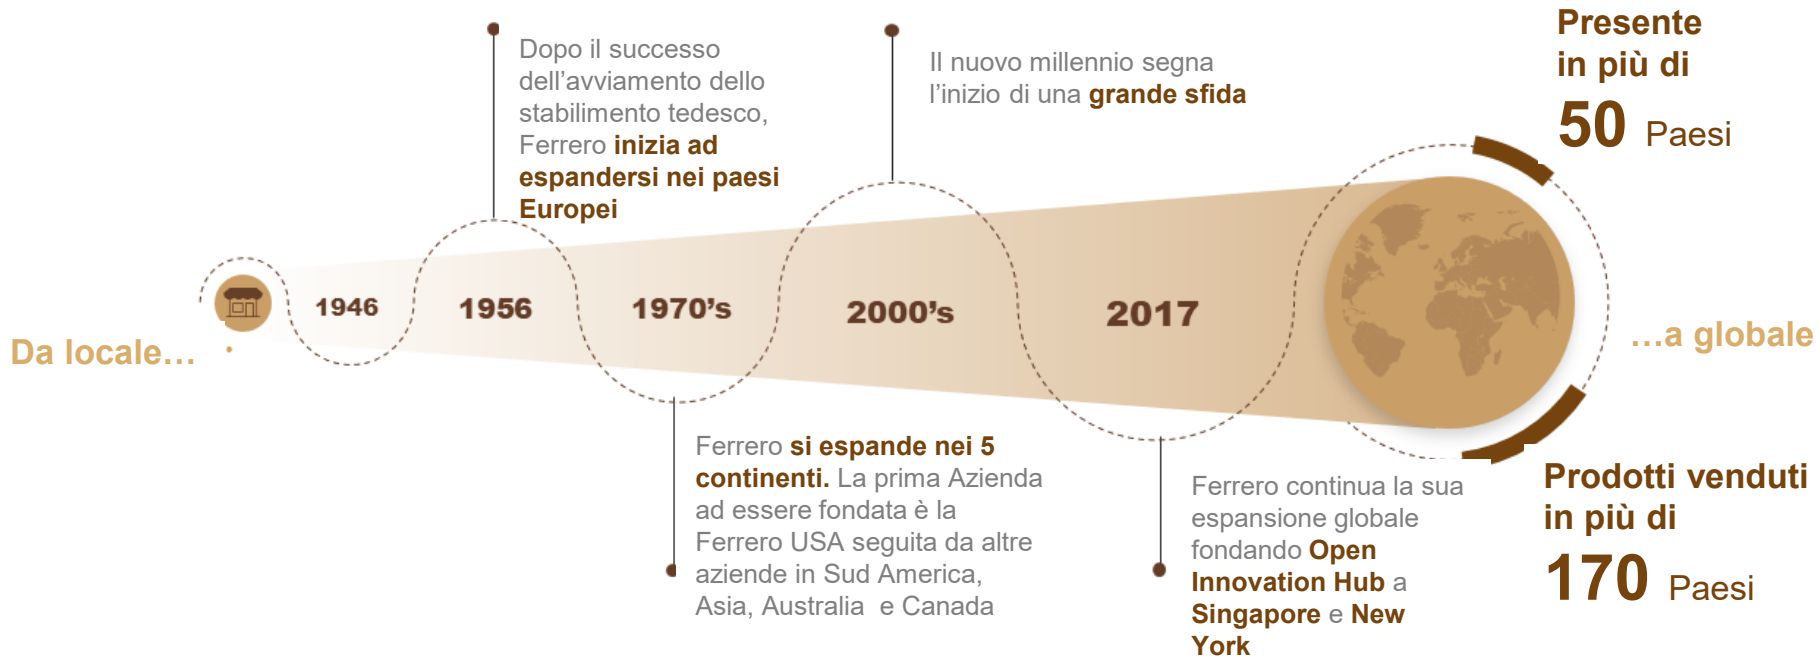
Dopo il successo dell'avviamento dello stabilimento tedesco, Ferrero inizia ad espandersi nei paesi Europei

Il nuovo millennio segna l'inizio di una grande sfida

Presente in più di

50 Paesi

Da locale…

1946

1956

1970's

2000's

2017

…a globale

Ferrero si espande nei 5 continenti. La prima Azienda ad essere fondata è la Ferrero USA seguita da altre aziende in Sud America, Asia, Australia e Canada

Ferrero continua la sua espansione globale fondando Open Innovation Hub a Singapore e New York

Prodotti venduti in più di

170 Paesi